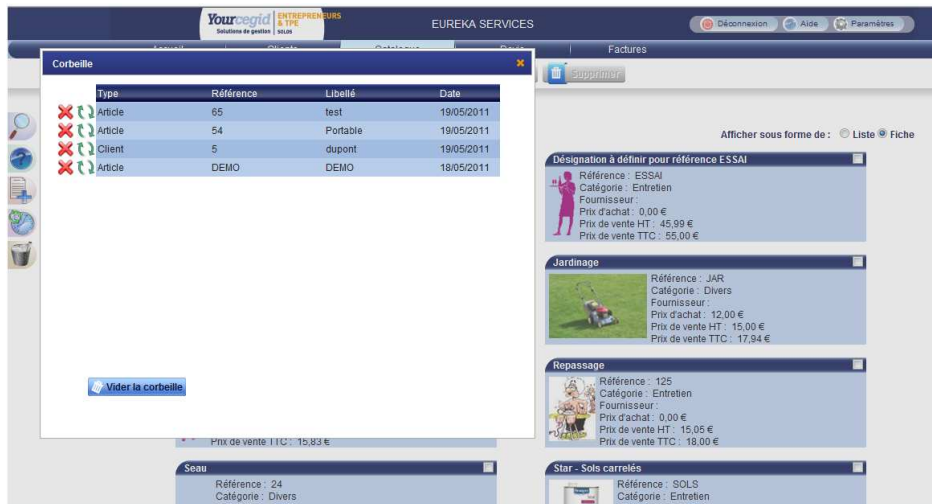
Yourcegid Solutions de gestion ENTREPRENEURS & TPE SOLOS

EUREKA SERVICES

Déconnexion Aide Paramètres

Accueil Clients Catalogue Devis Factures

Supprimer

Corbeille

| Type | Référence | Libellé | Date |
|---|---|---|---|
| Article | 65 | test | 19/05/2011 |
| Article | 54 | Portable | 19/05/2011 |
| Client | 5 | dupont | 19/05/2011 |
| Article | DEMO | DEMO | 18/05/2011 |

Vider la corbeille

Afficher sous forme de : Liste Fiche

Désignation à définir pour référence ESSAI
Référence : ESSAI
Catégorie : Entretien
Fournisseur :
Prix d'achat : 0,00 €
Prix de vente HT : 45,99 €
Prix de vente TTC : 55,00 €

Jardinage
Référence : JAR
Catégorie : Divers
Fournisseur :
Prix d'achat : 12,00 €
Prix de vente HT : 15,00 €
Prix de vente TTC : 17,94 €

Repassage
Référence : 125
Catégorie : Entretien
Fournisseur :
Prix d'achat : 0,00 €
Prix de vente HT : 15,05 €
Prix de vente TTC : 18,00 €

Prix de vente TTC : 15,83 €

Seau
Référence : 24
Catégorie : Divers

Star - Sols carrelés
Référence : SOLS
Catégorie : Entretien